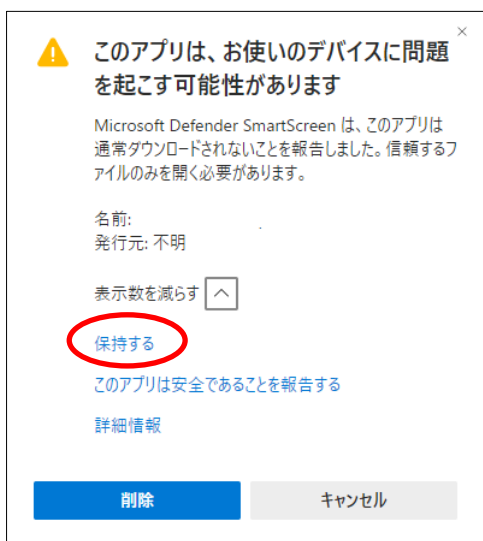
×

このアプリは、お使いのデバイスに問題を起こす可能性があります

Microsoft Defender SmartScreen は、このアプリは通常ダウンロードされないことを報告しました。信頼するファイルのみを開く必要があります。

名前:
発行元: 不明

表示数を減らす

保持する

このアプリは安全であることを報告する

詳細情報

削除

キャンセル